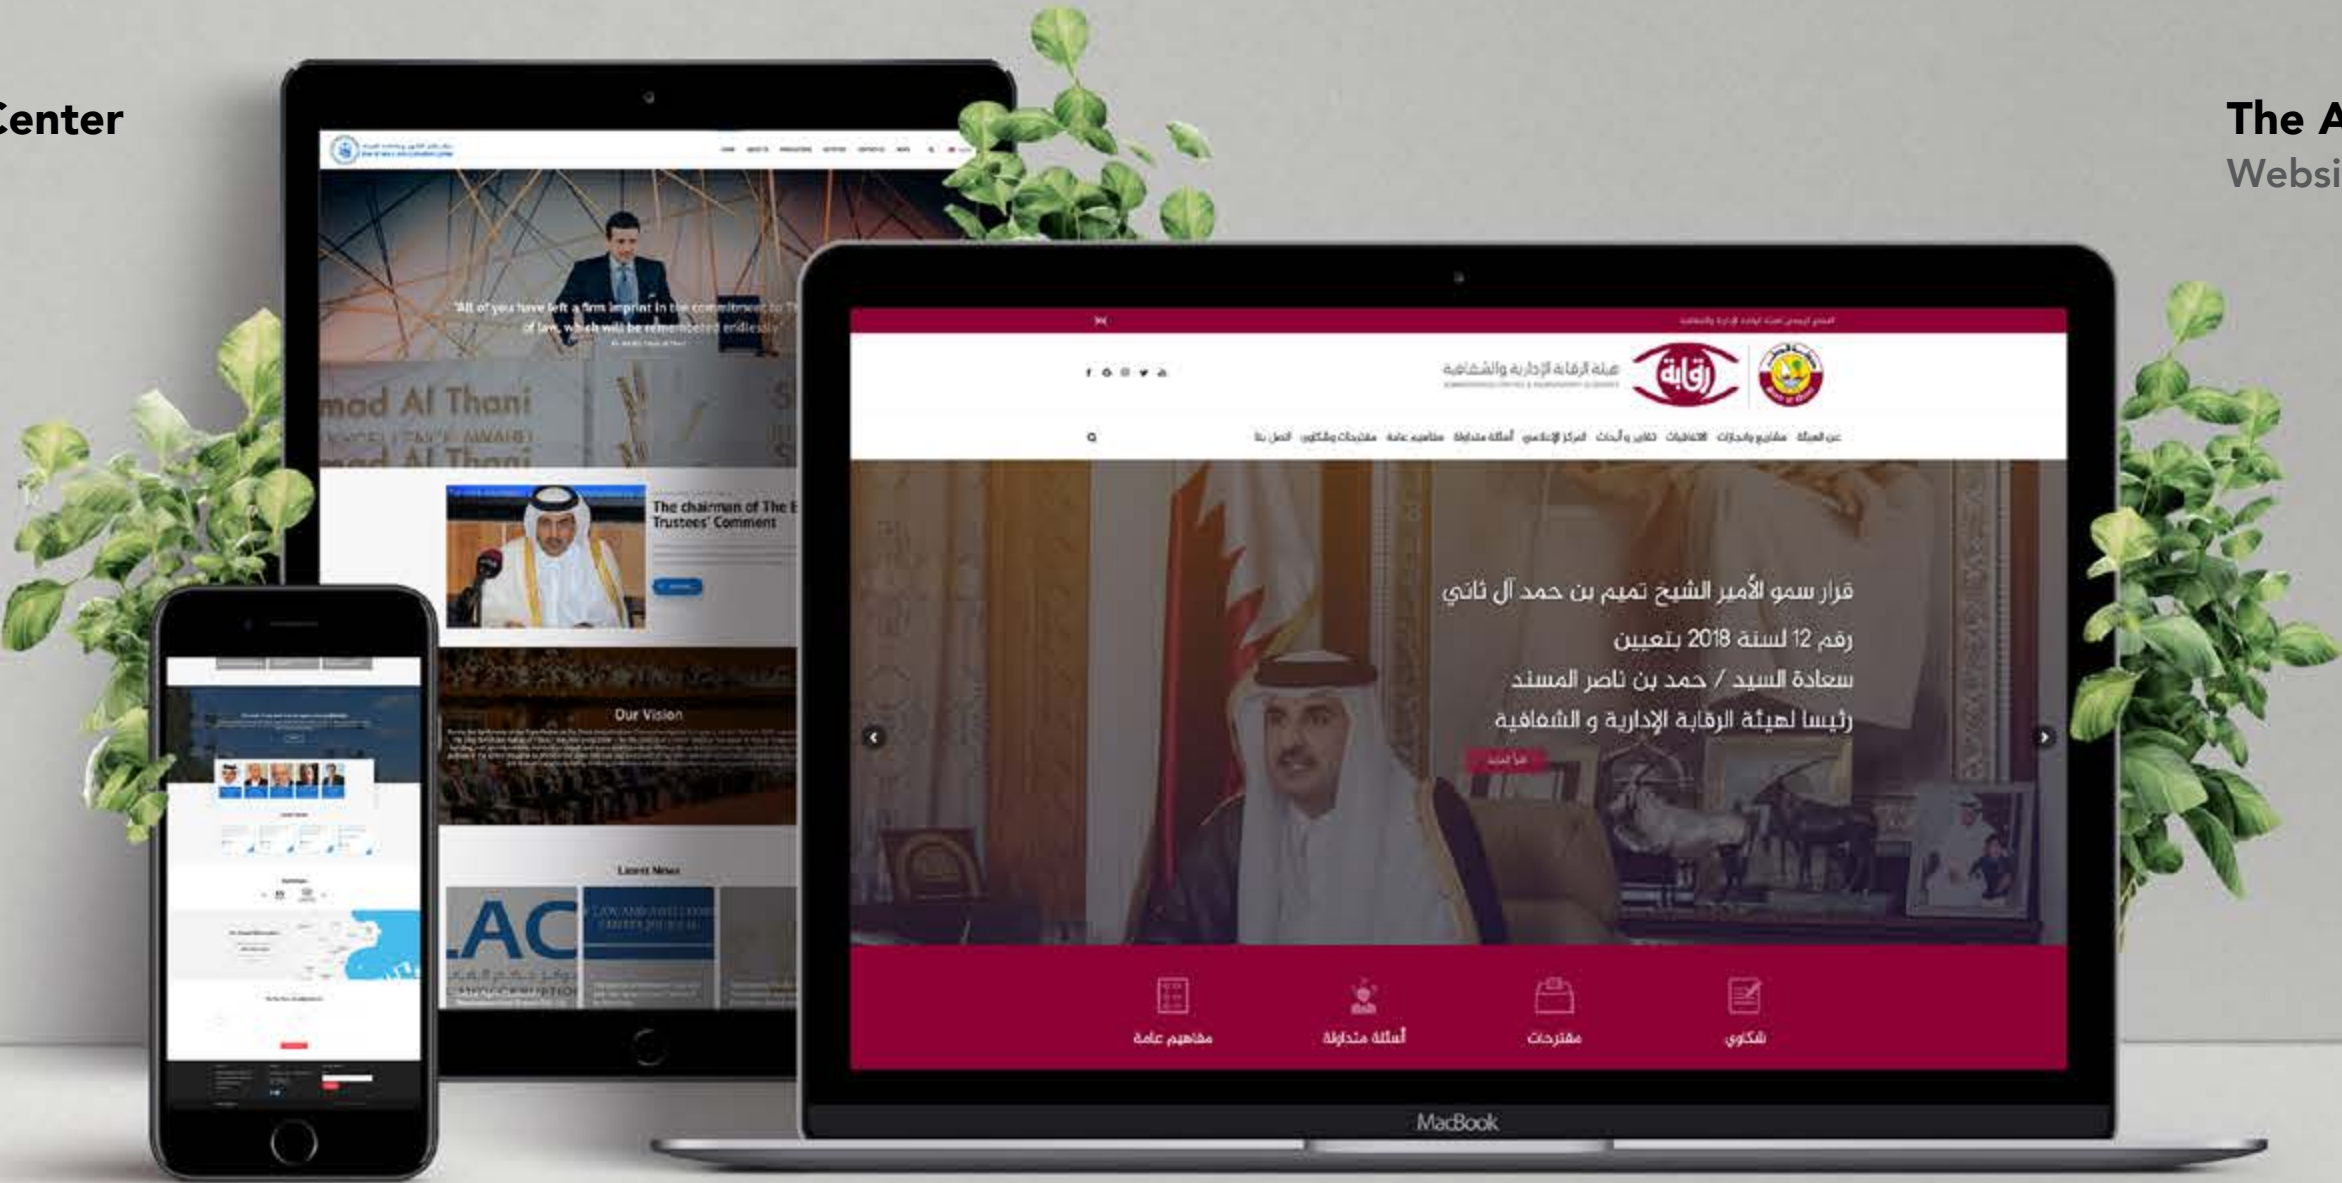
Center

The A
Websi

"All of you have left a firm imprint in the commitment to the rule of law, which will be remembered endlessly"

mod Al Thani

The chairman of The B Trustees' Comment

Our Vision

Latest News

LAC

هيئة الرقابة الإدارية والشفافية

رقابة

عن الهيئة مشاريع وإنجازات الاتفاقيات تقارير وأبحاث المركز الإعلامي أسئلة متداولة مفاهيم عامة مقترحات وشكاوى اتصل بنا

قرار سمو الأمير الشيخ تميم بن حمد آل ثاني
رقم 12 لسنة 2018 بتعيين
سعادة السيد / حمد بن ناصر المسند
رئيسا لهيئة الرقابة الإدارية و الشفافية

اقرأ المزيد

مفاهيم عامة
أسئلة متداولة
مقترحات
شكاوى

MacBook